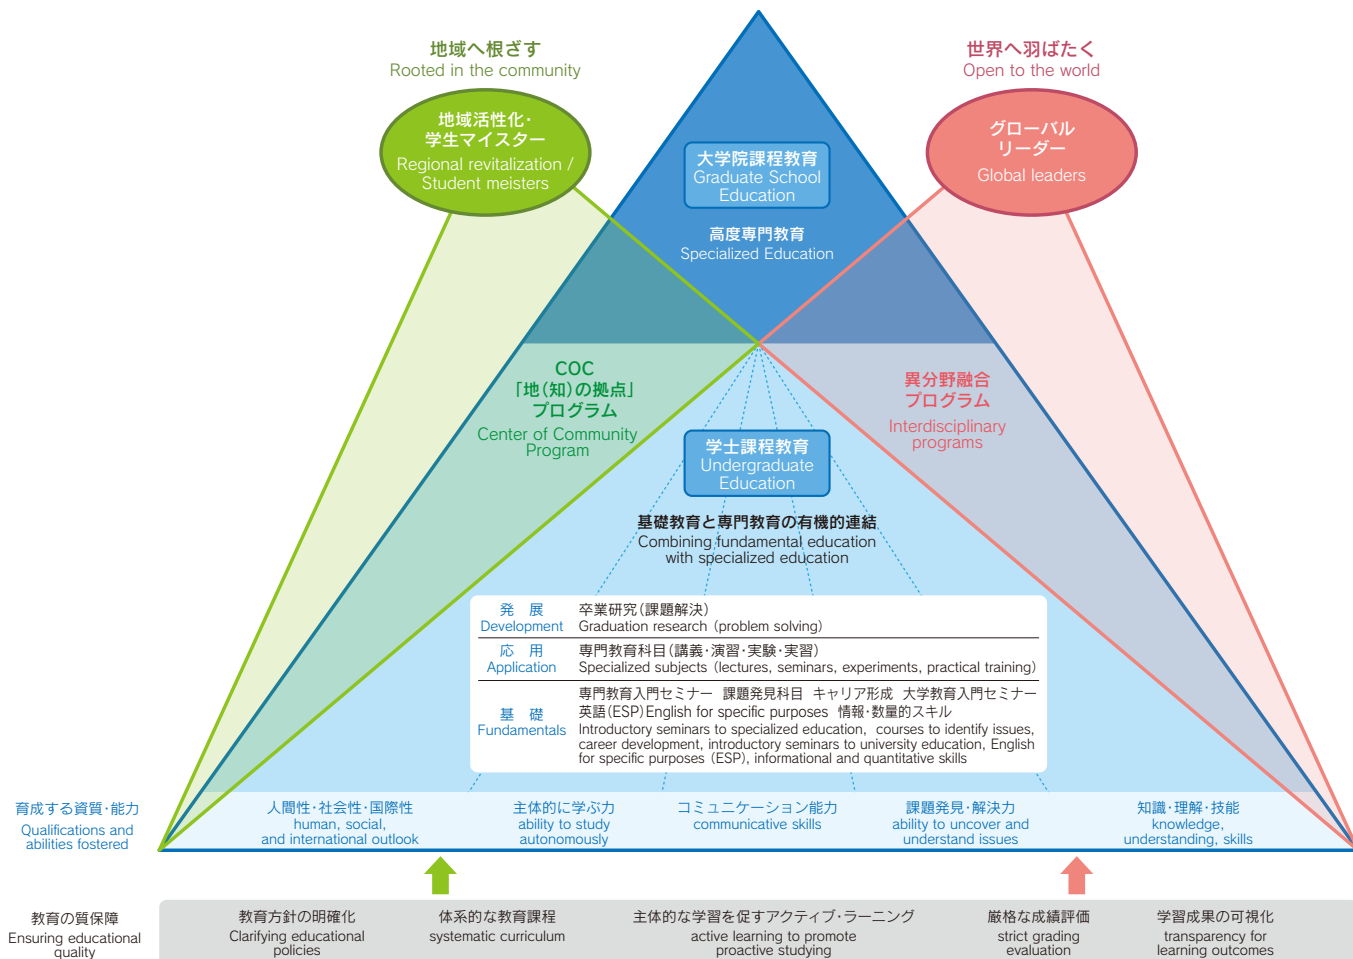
地域へ根ざす
Rooted in the community

世界へ羽ばたく
Open to the world

地域活性化・
学生マイスター
Regional revitalization /
Student meisters

大学院課程教育
Graduate School
Education

高度専門教育
Specialized Education

グローバル
リーダー
Global leaders

COC
「地（知）の拠点」
プログラム
Center of Community
Program

異分野融合
プログラム
Interdisciplinary
programs

学士課程教育
Undergraduate
Education

基礎教育と専門教育の有機的連結
Combining fundamental education
with specialized education

| | |
|---|---|
| 発　展<br>Development | 卒業研究（課題解決）<br>Graduation research (problem solving) |
| 応　用<br>Application | 専門教育科目（講義・演習・実験・実習）<br>Specialized subjects (lectures, seminars, experiments, practical training) |
| 基　礎<br>Fundamentals | 専門教育入門セミナー　課題発見科目　キャリア形成　大学教育入門セミナー<br>英語（ESP）English for specific purposes　情報・数量的スキル<br>Introductory seminars to specialized education, courses to identify issues, career development, introductory seminars to university education, English for specific purposes (ESP), informational and quantitative skills |

育成する資質・能力
Qualifications and
abilities fostered

人間性・社会性・国際性
human, social,
and international outlook

主体的に学ぶ力
ability to study
autonomously

コミュニケーション能力
communicative skills

課題発見・解決力
ability to uncover and
understand issues

知識・理解・技能
knowledge,
understanding, skills

教育の質保障
Ensuring educational
quality

教育方針の明確化
Clarifying educational
policies

体系的な教育課程
systematic curriculum

主体的な学習を促すアクティブ・ラーニング
active learning to promote
proactive studying

厳格な成績評価
strict grading
evaluation

学習成果の可視化
transparency for
learning outcomes